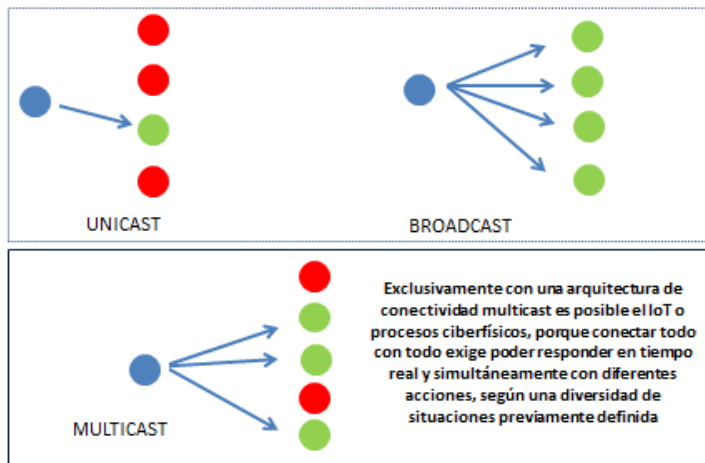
UNICAST

BROADCAST

MULTICAST

Exclusivamente con una arquitectura de conectividad multicast es posible el IoT o procesos ciberfísicos, porque conectar todo con todo exige poder responder en tiempo real y simultáneamente con diferentes acciones, según una diversidad de situaciones previamente definida